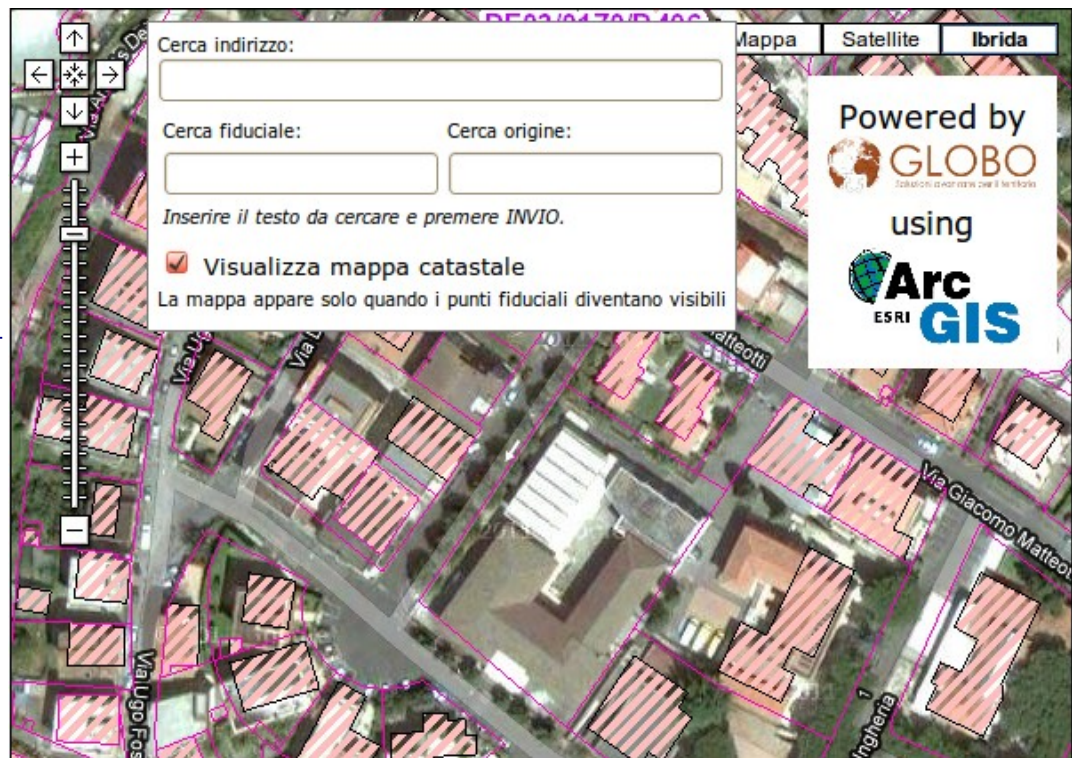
Cerca indirizzo:

Cerca fiduciale:

Cerca origine:

Inserire il testo da cercare e premere INVIO.

Visualizza mappa catastale

La mappa appare solo quando i punti fiduciali diventano visibili

Mappa

Satellite

Ibrida

Powered by

GLOBO

using

Arc

ESRI

GIS

Via Ugo

Via Ugo Fos

Matteotti

Via Giacomo Matteotti

ngheria

1